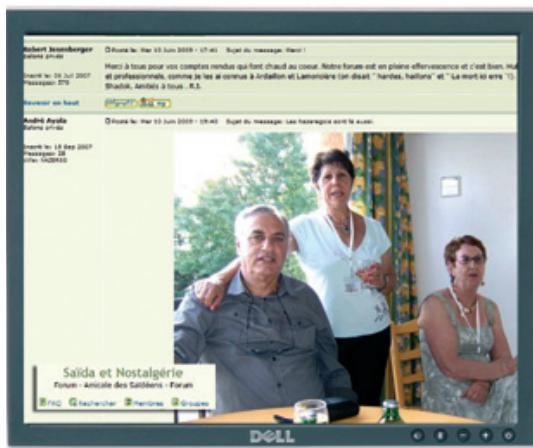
Robert Issenberger
Saïdéen arrivé

Inscrit le: 26 Juil 2007
Messages: 879

Posté le: Mar 10 Juin 2008 - 17:41   Sujet du message: Merci !

Merci à tous pour vos comptes rendus qui font chaud au coeur. Notre forum est en pleine effervescence et c'est bien. Hu et professionnels, comme je les ai connus à Ardaillon et Lamoricière (on disait " hardes, haillons" et " La mort ici erre "). Shadok. Amitiés à tous . R.I.

Revenir en haut

profil   mp

André Ayala
Saïdéen arrivé

Inscrit le: 18 Sep 2007
Messages: 38
Ville: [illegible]

Posté le: Mar 10 Juin 2008 - 19:40   Sujet du message: Les Nostalgiques sont là aussi.

Saïda et Nostalgérie
Forum - Amicale des Saïdéens - Forum

FAQ   Rechercher   Membres   Groupes

DELL